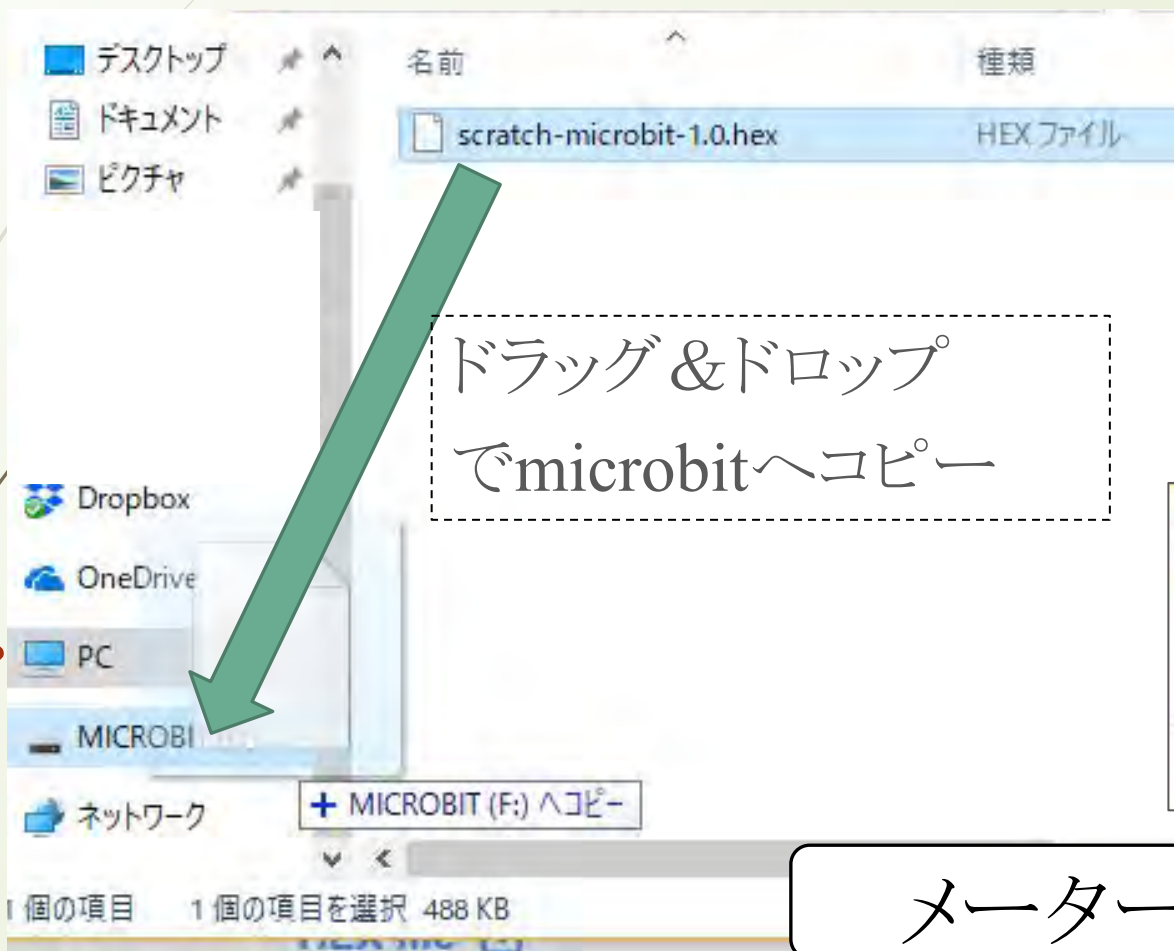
デスクトップ
ドキュメント
ピクチャ
名前
種類
scratch-microbit-1.0.hex
HEX ファイル

ドラッグ＆ドロップでmicrobitへコピー

Dropbox
OneDrive
PC
MICROBI
ネットワーク
+ MICROBIT (F:) へコピー
1 個の項目　1 個の項目を選択 488 KB

メータ